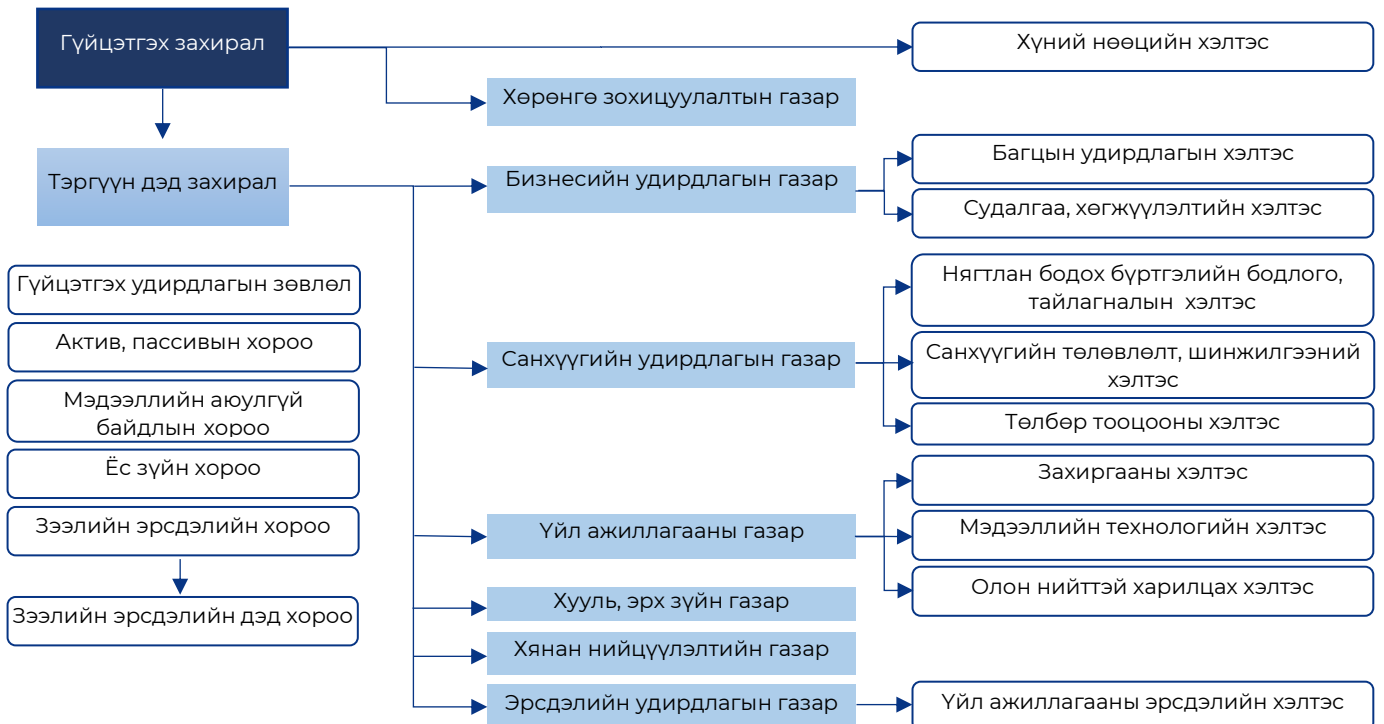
Гүйцэтгэх захирал

Хүний нөөцийн хэлтэс

Хөрөнгө зохицуулалтын газар

Тэргүүн дэд захирал

Бизнесийн удирдлагын газар

Багцын удирдлагын хэлтэс

Судалгаа, хөгжүүлэлтийн хэлтэс

Гүйцэтгэх удирдлагын зөвлөл

Актив, пассивын хороо

Мэдээллийн аюулгүй байдлын хороо

Ёс зүйн хороо

Зээлийн эрсдэлийн хороо

Зээлийн эрсдэлийн дэд хороо

Нягтлан бодох бүртгэлийн бодлого, тайлагналын хэлтэс

Санхүүгийн удирдлагын газар

Санхүүгийн төлөвлөлт, шинжилгээний хэлтэс

Төлбөр тооцооны хэлтэс

Захиргааны хэлтэс

Үйл ажиллагааны газар

Мэдээллийн технологийн хэлтэс

Олон нийттэй харилцах хэлтэс

Хууль, эрх зүйн газар

Хянан нийцүүлэлтийн газар

Эрсдэлийн удирдлагын газар

Үйл ажиллагааны эрсдэлийн хэлтэс